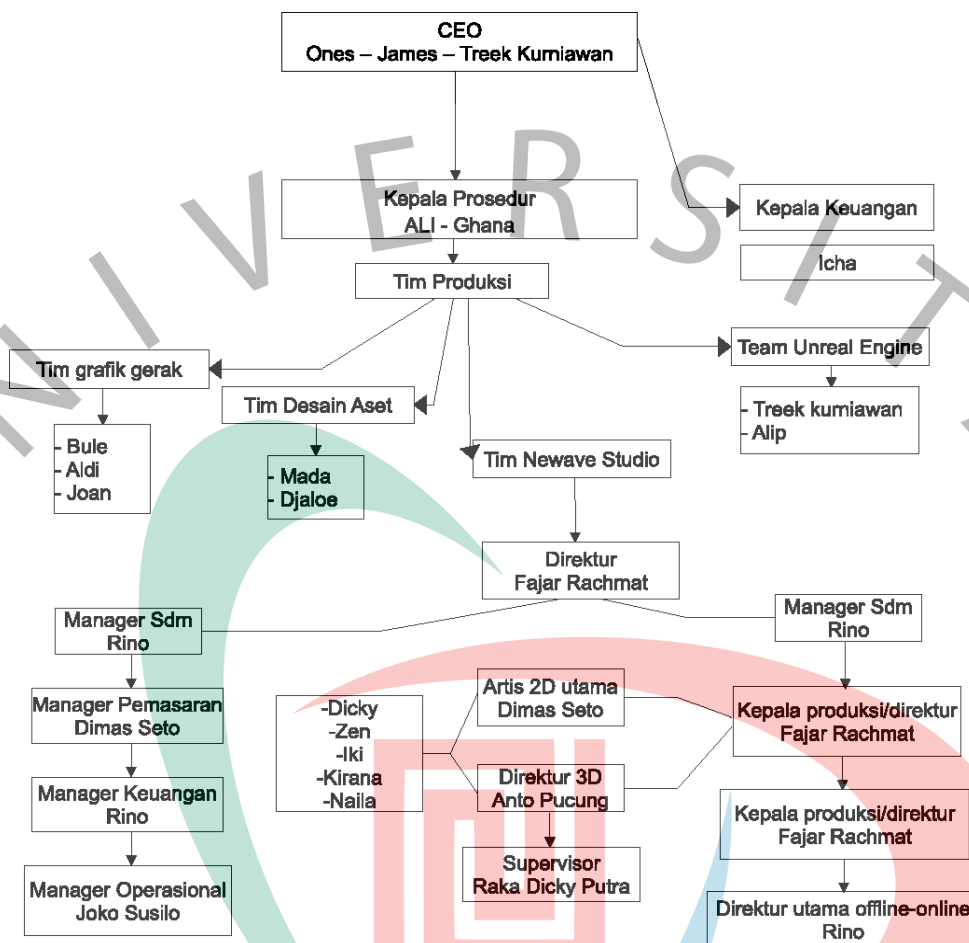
CEO
Ones – James – Treek Kurniawan

Kepala Prosedur
ALI - Ghana

Kepala Keuangan

Icha

Tim Produksi

Tim grafik gerak

- Bule
- Aldi
- Joan

Tim Desain Aset

- Mada
- Djaloe

Tim Newave Studio

Team Unreal Engine

- Treek kurniawan
- Alip

Direktur
Fajar Rachmat

Manager Sdm
Rino

Manager Sdm
Rino

Manager Pemasaran
Dimas Seto

Manager Keuangan
Rino

Manager Operasional
Joko Susilo

-Dicky
-Zen
-Iki
-Kirana
-Naila

Artis 2D utama
Dimas Seto

Direktur 3D
Anto Pucung

Supervisor
Raka Dicky Putra

Kepala produksi/direktur
Fajar Rachmat

Kepala produksi/direktur
Fajar Rachmat

Direktur utama offline-online
Rino